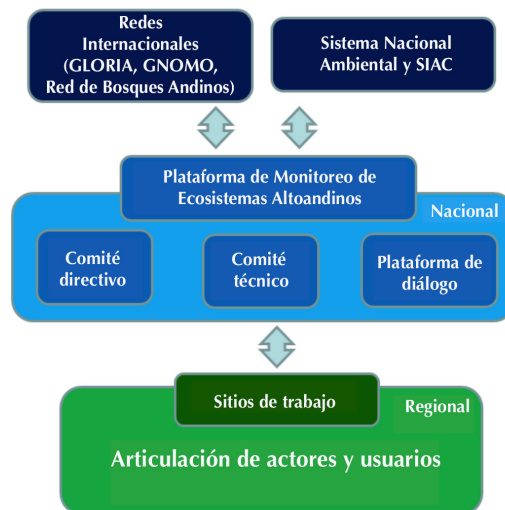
Redes Internacionales (GLORIA, GNOMO, Red de Bosques Andinos)

Sistema Nacional Ambiental y SIAC

Plataforma de Monitoreo de Ecosistemas Altoandinos

Nacional

Comité directivo

Comité técnico

Plataforma de diálogo

Sitios de trabajo

Regional

Articulación de actores y usuarios